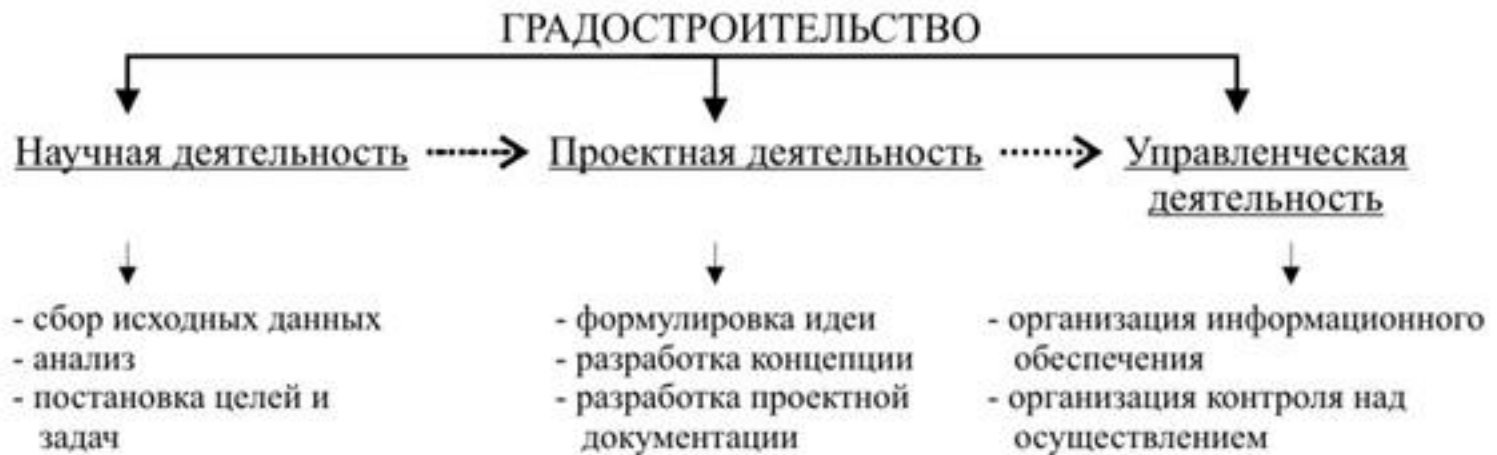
ГРАДОСТРОИТЕЛЬСТВО

Научная деятельность

- сбор исходных данных
- анализ
- постановка целей и задач

Проектная деятельность

- формулировка идеи
- разработка концепции
- разработка проектной документации

Управленческая деятельность

- организация информационного обеспечения
- организация контроля над осуществлением